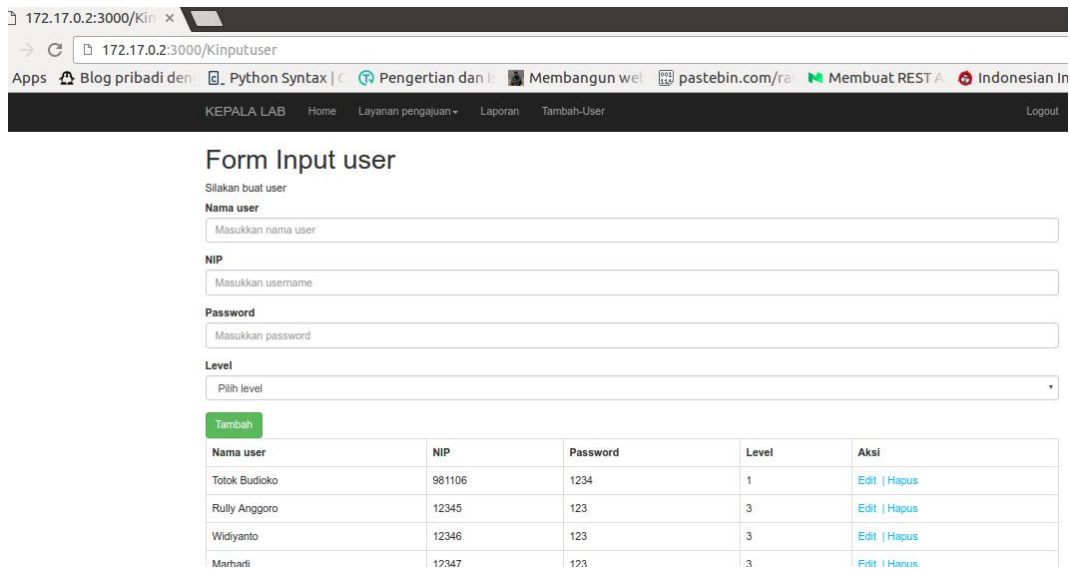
172.17.0.2:3000/Kin ×

172.17.0.2:3000/Kinputuser

Apps Blog pribadi den Python Syntax | Pengertian dan Membangun we pastebin.com/ra Membuat REST Indonesian In

KEPALA LAB Home Layanan pengajuan Laporan Tambah-User Logout

Form Input user

Silakan buat user

Nama user

Masukkan nama user

NIP

Masukkan username

Password

Masukkan password

Level

Pilih level

Tambah

| Nama user | NIP | Password | Level | Aksi |
|---|---|---|---|---|
| Totok Budioko | 981106 | 1234 | 1 | Edit \| Hapus |
| Rully Anggoro | 12345 | 123 | 3 | Edit \| Hapus |
| Widiyanto | 12346 | 123 | 3 | Edit \| Hapus |
| Marhadi | 12347 | 123 | 3 | Edit \| Hapus |